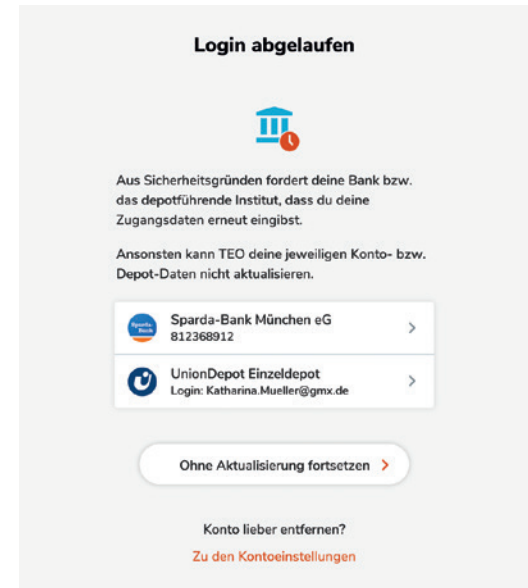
Login abgelaufen

Aus Sicherheitsgründen fordert deine Bank bzw. das depotführende Institut, dass du deine Zugangsdaten erneut eingibst.

Ansonsten kann TEO deine jeweiligen Konto- bzw. Depot-Daten nicht aktualisieren.

Sparda-Bank
Sparda-Bank München eG
812368912
>

UnionDepot Einzeldepot
Login: Katharina.Mueller@gmx.de
>

Ohne Aktualisierung fortsetzen >

Konto lieber entfernen?

Zu den Kontoeinstellungen